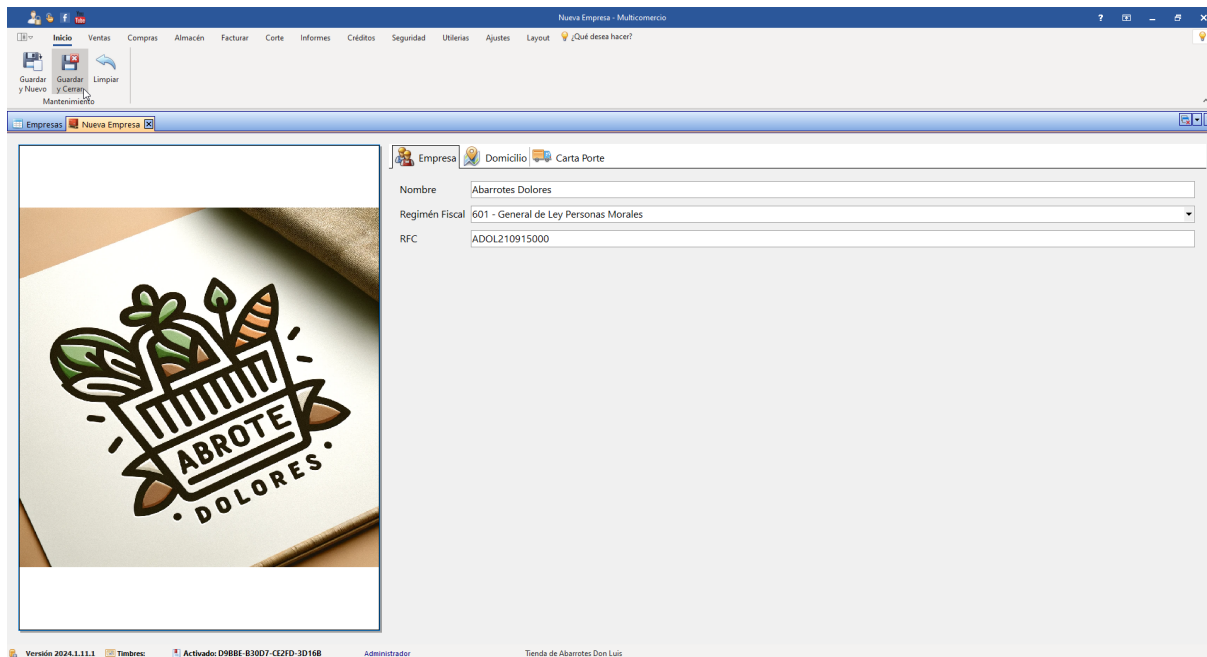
Nueva Empresa - Multicomercio

Inicio Ventas Compras Almacén Facturar Corte Informes Créditos Seguridad Utilerias Ajustes Layout ¿Qué desea hacer?

Guardar y Nuevo
Guardar y Cerrar
Limpiar
Mantenimiento

Empresas
Nueva Empresa

ABROTE
DOLORES

Empresa
Domicilio
Carta Porte

Nombre Abarrotes Dolores
Regimén Fiscal 601 - General de Ley Personas Morales
RFC ADOL210915000

Versión 2024.1.11.1 Timbres: Activado: D9BBE-B30D7-CE2FD-3D16B Administrador Tienda de Abarrotes Don Luis